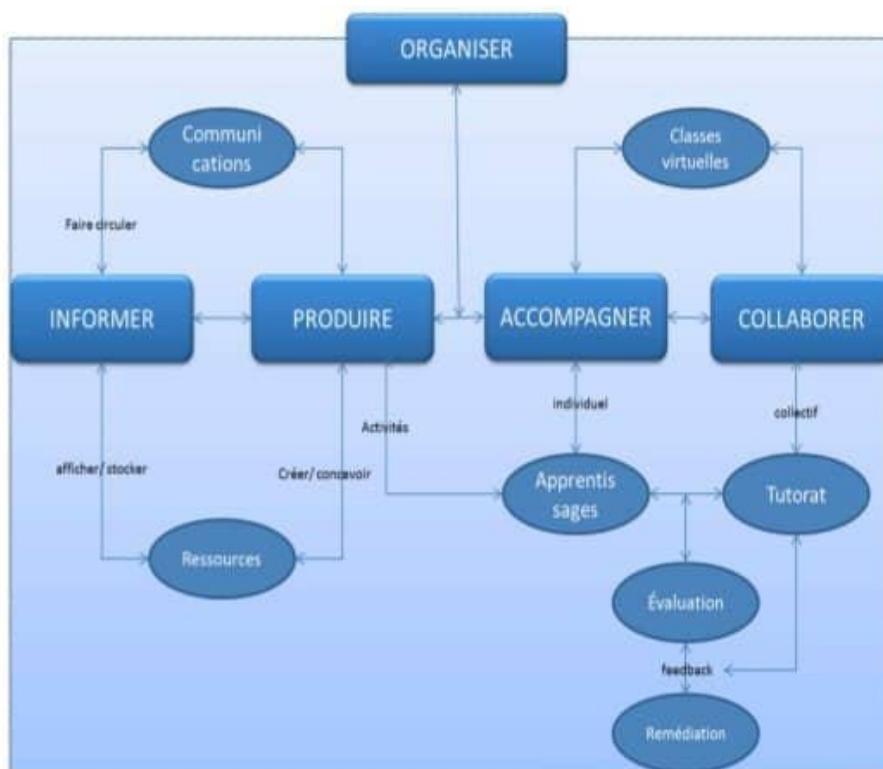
ORGANISER

Communi cations

Classes virtuelles

Faire circuler

INFORMER

PRODUIRE

ACCOMPAGNER

COLLABORER

individuel

collectif

Activités

afficher/ stocker

Créer/ concevoir

Apprentis sages

Tutorat

Ressources

Évaluation

feedback

Remédiation